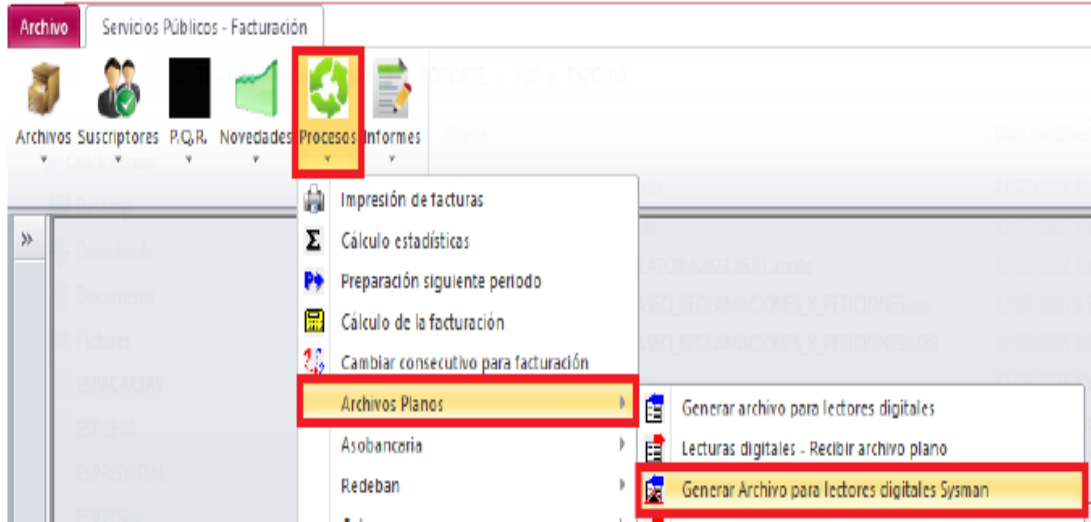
Archivo
Servicios Públicos - Facturación

Archivos
Suscriptores
P.Q.R.
Novedades
Procesos
Informes

»

Impresión de facturas
Cálculo estadísticas
Preparación siguiente periodo
Cálculo de la facturación
Cambiar consecutivo para facturación
Archivos Planos
Asobancaria
Redeban

Generar archivo para lectores digitales
Lecturas digitales - Recibir archivo plano
Generar Archivo para lectores digitales Sysman